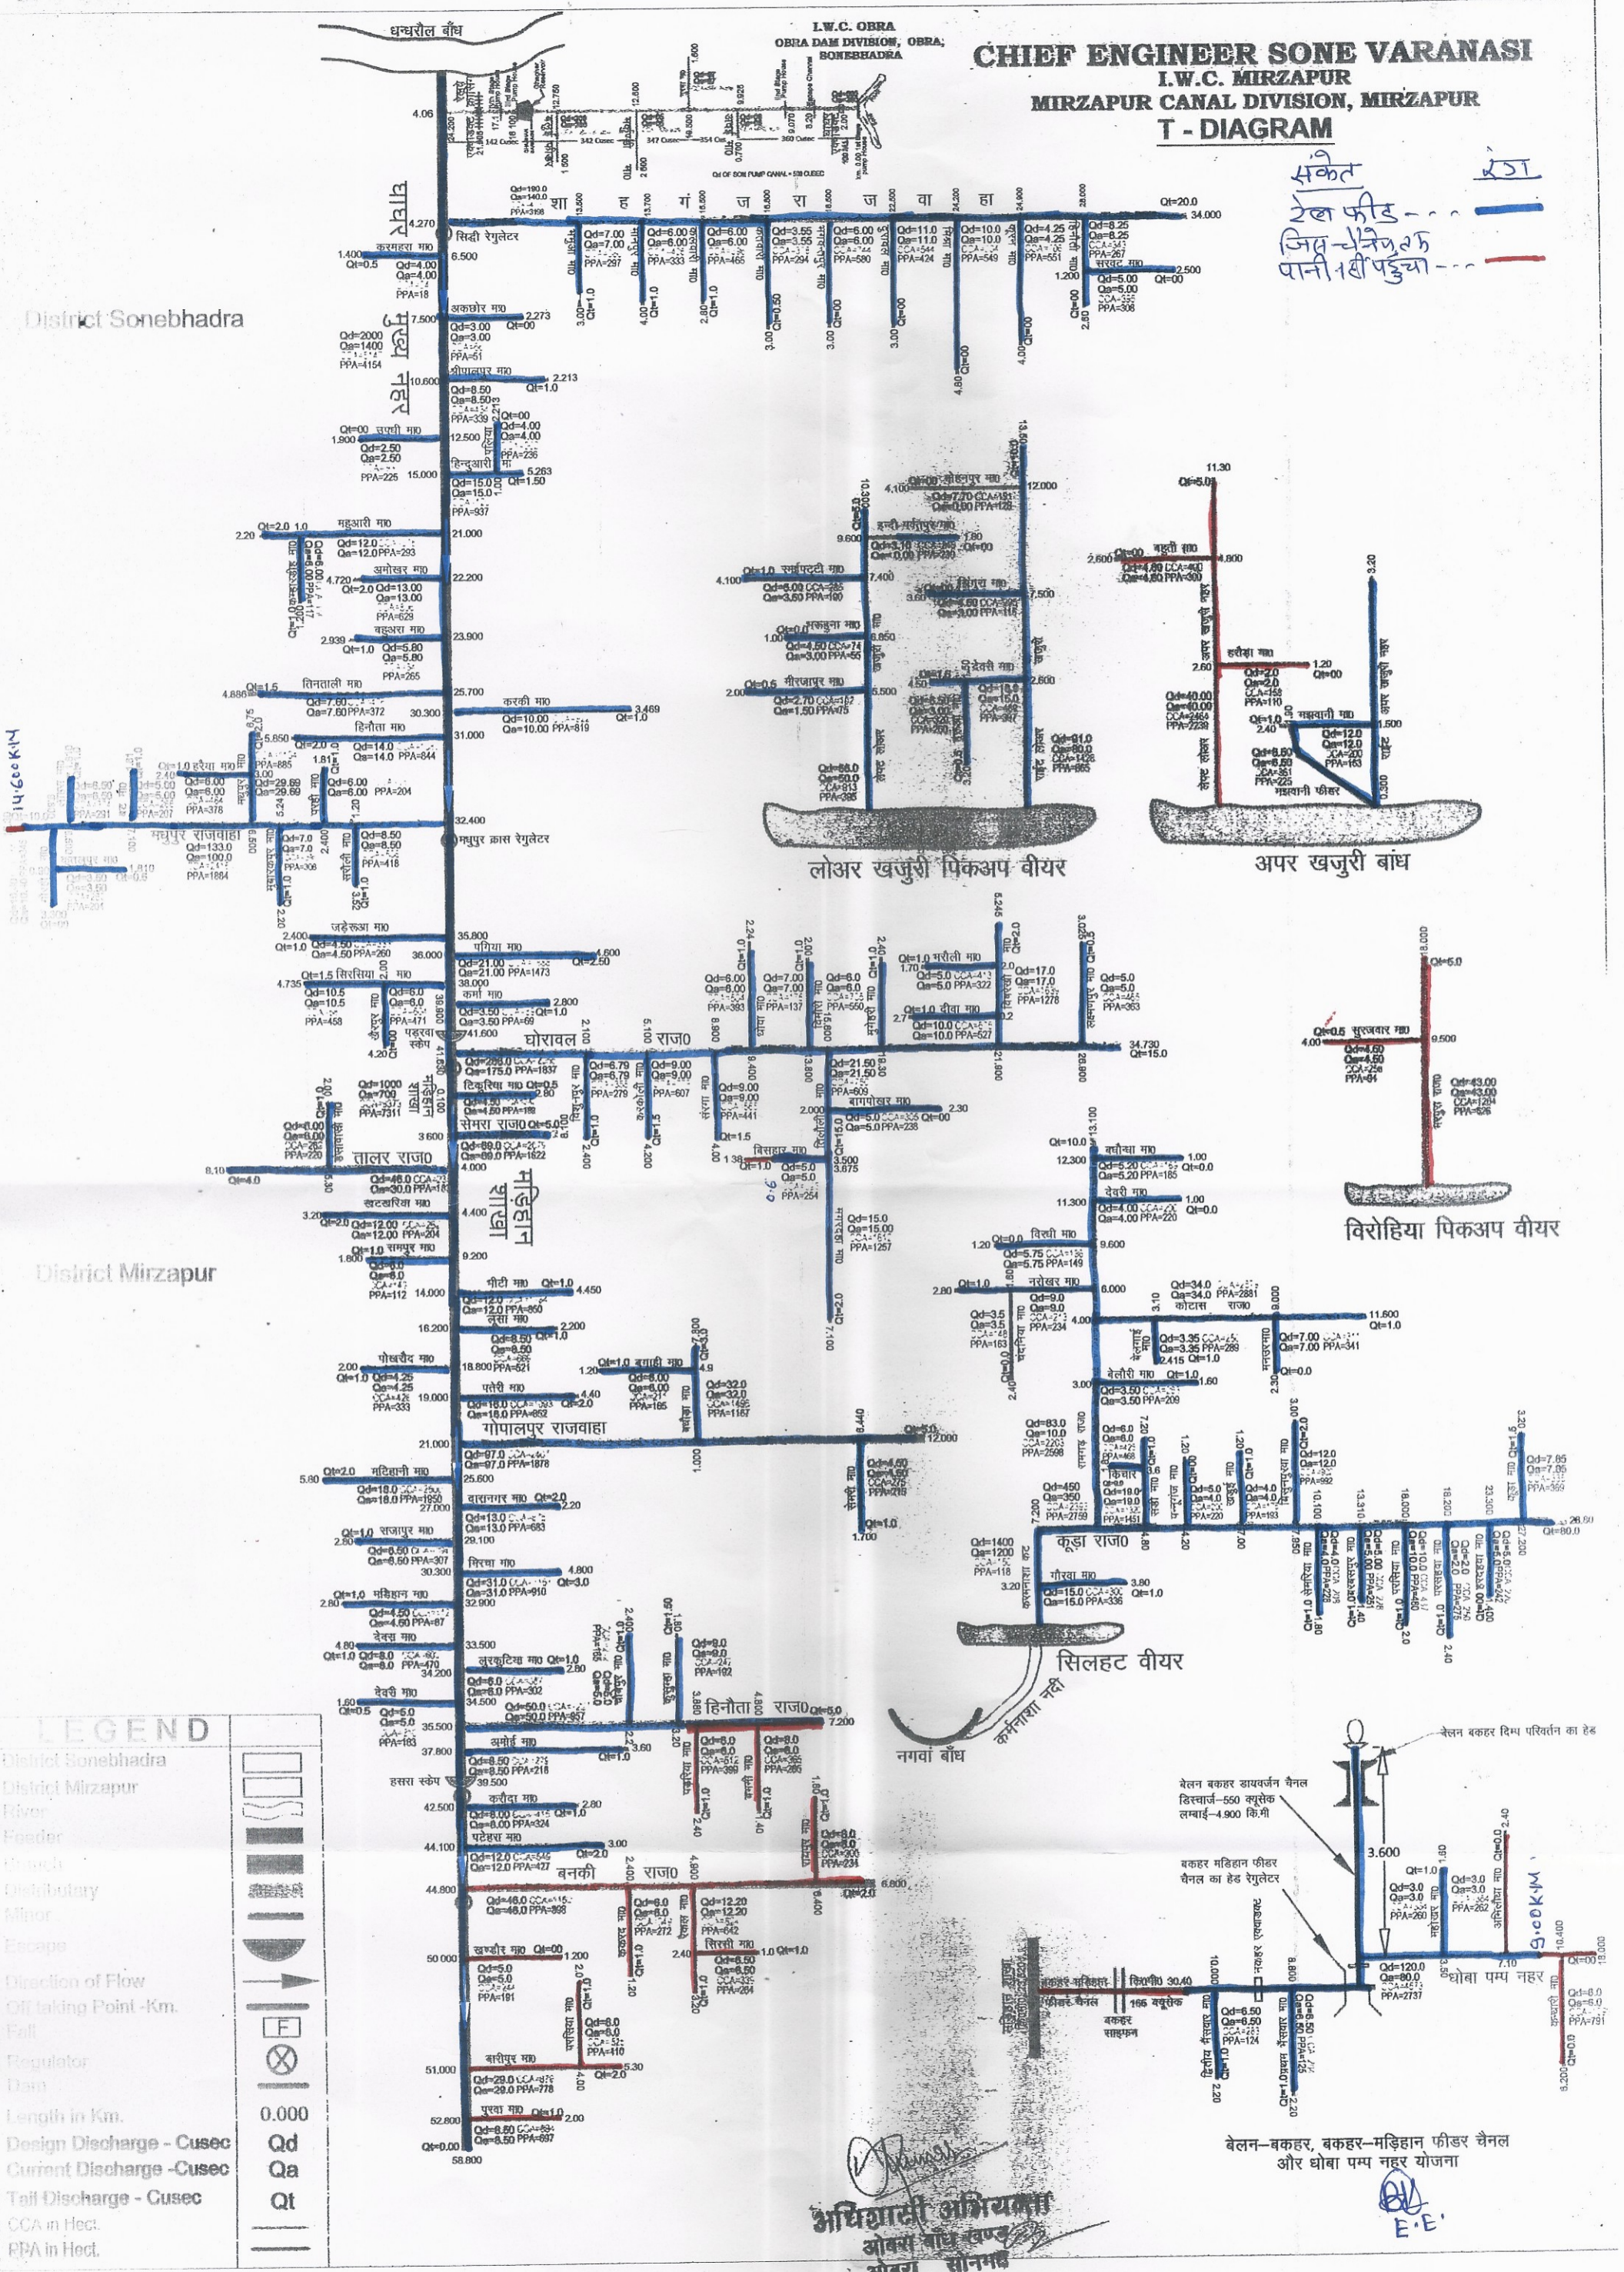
धन्धरौल बाँध

I.W.C. OBRA
OBRA DAM DIVISION, OBRA,
SONEBHADRA

CHIEF ENGINEER SONE VARANASI
I.W.C. MIRZAPUR
MIRZAPUR CANAL DIVISION, MIRZAPUR
T - DIAGRAM

संकेत
टेल फीड ---
जिस चैनल तक पानी नहीं पहुंचा ---

District Sonebhadra

District Mirzapur

घाघर मुख्य नहर

शाहगंज राजवाहा

सिद्दी रेगुलेटर

मधुपुर राजवाहा

मधुपुर क्रास रेगुलेटर

घोरावल राजवाहा

गोपालपुर राजवाहा

तालर राजवाहा

मड़िहान शाखा

हिनौता राजवाहा

बनकी राजवाहा

लोअर खजुरी पिकअप वीयर

अपर खजुरी बांध

बिरोहिया पिकअप वीयर

सिलहट वीयर

कूड़ा राजवाहा

नगवां बाँध

कर्मनाशा नदी

घोबा पम्प नहर

बेलन बकहर डायवर्जन चैनल डिस्चार्ज–550 क्यूसेक लम्बाई–4.900 कि.मी

बेलन बकहर डिग्प परिवर्तन का हेड

बकहर मड़िहान फीडर चैनल का हेड रेगुलेटर

बेलन–बकहर, बकहर–मड़िहान फीडर चैनल और घोबा पम्प नहर योजना

LEGEND
District Sonebhadra
District Mirzapur
River
Feeder
Branch
Distributary
Minor
Escape
Direction of Flow
Off taking Point -Km.
Fall
Regulator
Dam
Length in Km. 0.000
Design Discharge - Cusec Qd
Current Discharge -Cusec Qa
Tail Discharge - Cusec Qt
CCA in Hect.
PPA in Hect.

अधिशासी अभियन्ता
ओबरा बाँध खण्ड
ओबरा, सोनभद्र

E.E.